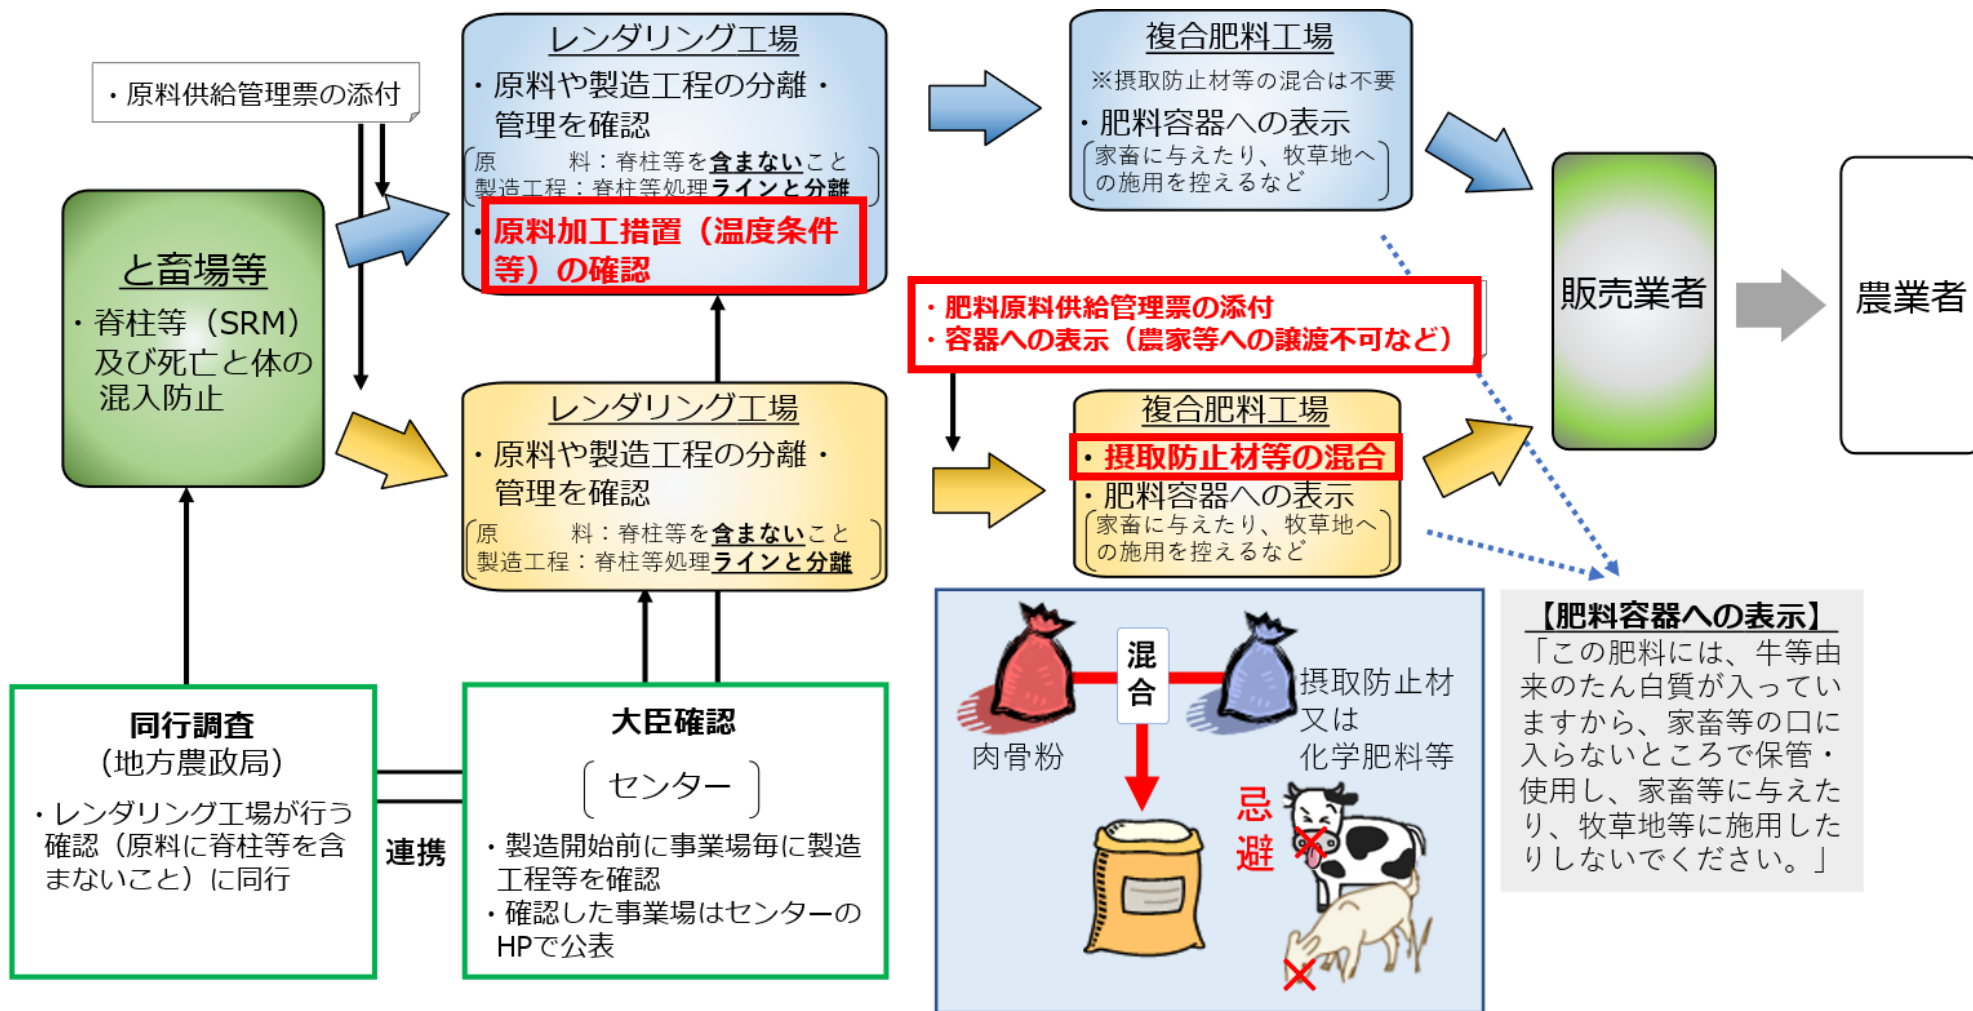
・原料供給管理票の添付

と畜場等
・脊柱等（SRM）及び死亡と体の混入防止

レンダリング工場
・原料や製造工程の分離・管理を確認
（原　料：脊柱等を含まないこと
製造工程：脊柱等処理ラインと分離）
・原料加工措置（温度条件等）の確認

複合肥料工場
※摂取防止材等の混合は不要
・肥料容器への表示
（家畜に与えたり、牧草地への施用を控えるなど）

・肥料原料供給管理票の添付
・容器への表示（農家等への譲渡不可など）

レンダリング工場
・原料や製造工程の分離・管理を確認
（原　料：脊柱等を含まないこと
製造工程：脊柱等処理ラインと分離）

複合肥料工場
・摂取防止材等の混合
・肥料容器への表示
（家畜に与えたり、牧草地への施用を控えるなど）

販売業者

農業者

同行調査
（地方農政局）
・レンダリング工場が行う確認（原料に脊柱等を含まないこと）に同行

連携

大臣確認
（センター）
・製造開始前に事業場毎に製造工程等を確認
・確認した事業場はセンターのHPで公表

肉骨粉
混合
摂取防止材又は化学肥料等
忌避

【肥料容器への表示】
「この肥料には、牛等由来のたん白質が入っていますから、家畜等の口に入らないところで保管・使用し、家畜等に与えたり、牧草地等に施用したりしないでください。」